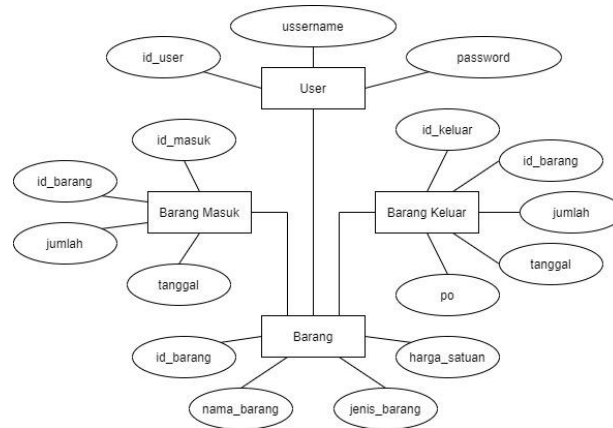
ussername

id_user

password

User

id_masuk

id_keluar

id_barang

id_barang

Barang Masuk

Barang Keluar

jumlah

jumlah

tanggal

tanggal

po

Barang

id_barang

harga_satuan

nama_barang

jenis_barang